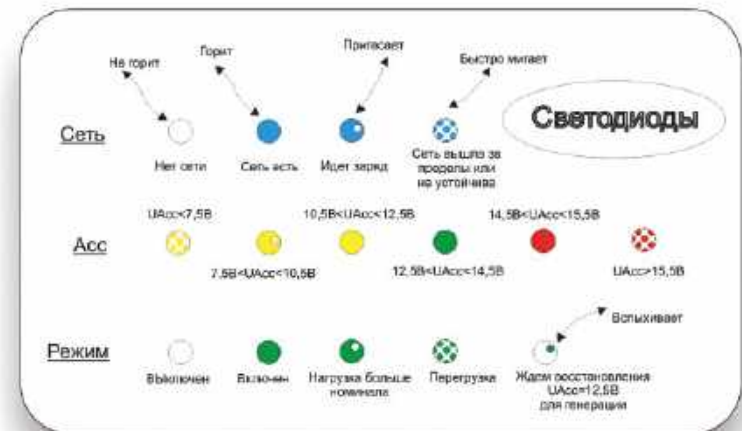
Светодиоды

Не горит
Горит
Пригасает
Быстро мигает

Сеть
Нет сети
Сеть есть
Идет заряд
Сеть вышла за пределы или не устойчива

Acc
UAcc<7,5В
7,5В<UAcc<10,5В
10,5В<UAcc<12,5В
12,5В<UAcc<14,5В
14,5В<UAcc<15,5В
UAcc>15,5В

Вспыхивает

Режим
Выключен
Включен
Нагрузка больше номинала
Перегрузка
Ждем восстановления UAcc=12,5В для генерации